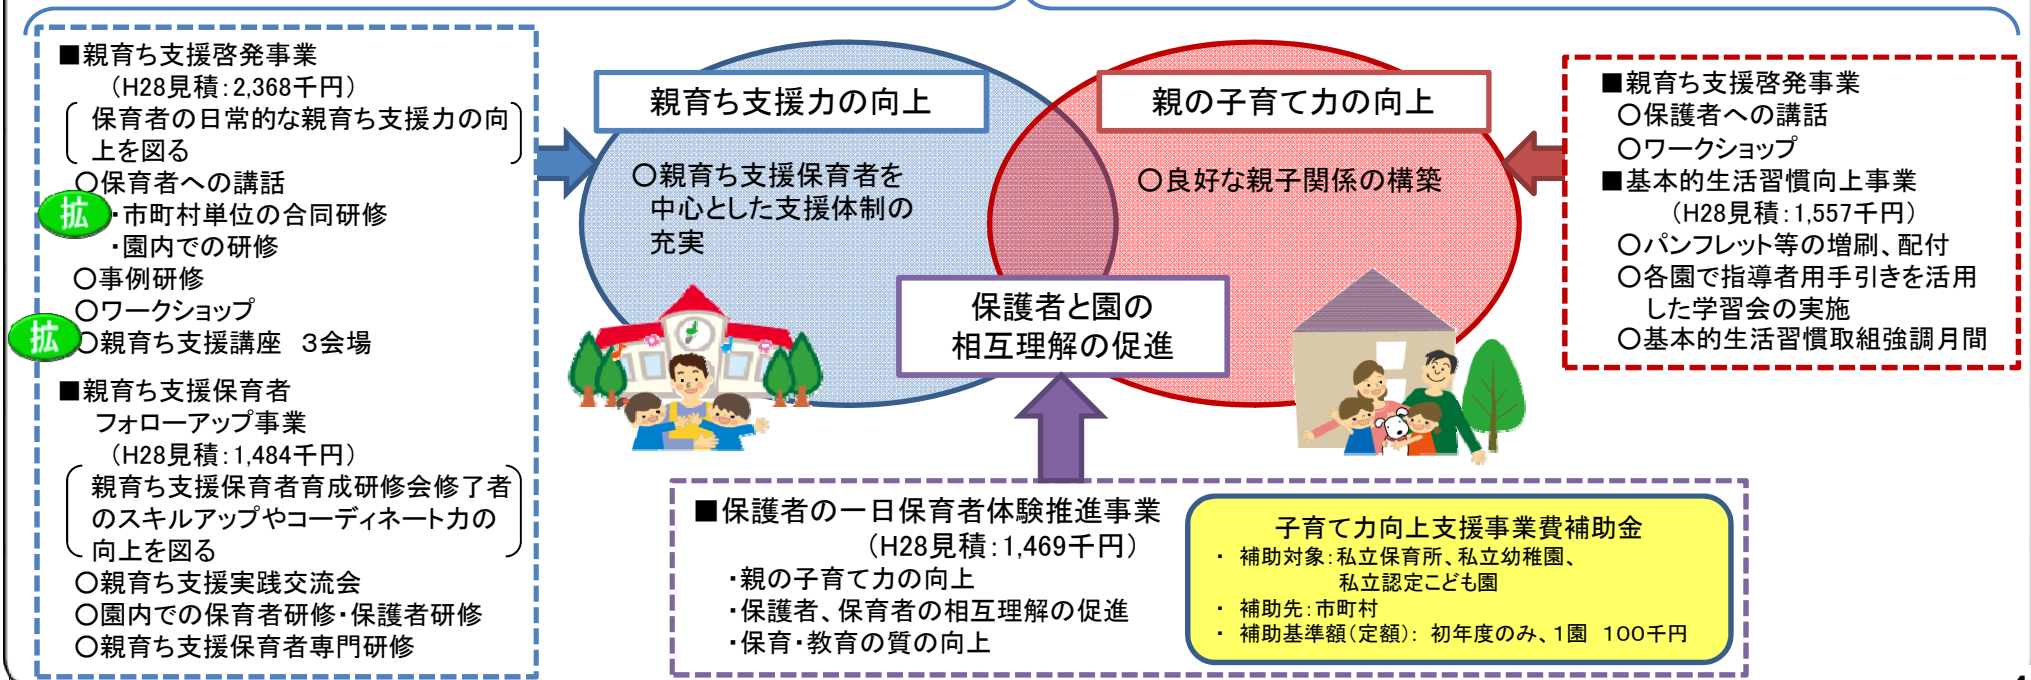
■親育ち支援啓発事業
（H28見積：2,368千円）
保育者の日常的な親育ち支援力の向上を図る
○保育者への講話
拡 ・市町村単位の合同研修
・園内での研修
○事例研修
○ワークショップ
拡 ○親育ち支援講座　3会場
■親育ち支援保育者フォローアップ事業
（H28見積：1,484千円）
親育ち支援保育者育成研修会修了者のスキルアップやコーディネート力の向上を図る
○親育ち支援実践交流会
○園内での保育者研修・保護者研修
○親育ち支援保育者専門研修

親育ち支援力の向上
○親育ち支援保育者を中心とした支援体制の充実

親の子育て力の向上
○良好な親子関係の構築

保護者と園の相互理解の促進

■親育ち支援啓発事業
○保護者への講話
○ワークショップ
■基本的生活習慣向上事業
（H28見積：1,557千円）
○パンフレット等の増刷、配付
○各園で指導者用手引きを活用した学習会の実施
○基本的生活習慣取組強調月間

■保護者の一日保育者体験推進事業
（H28見積：1,469千円）
・親の子育て力の向上
・保護者、保育者の相互理解の促進
・保育・教育の質の向上

子育て力向上支援事業費補助金
・ 補助対象：私立保育所、私立幼稚園、私立認定こども園
・ 補助先：市町村
・ 補助基準額（定額）：初年度のみ、1園　100千円